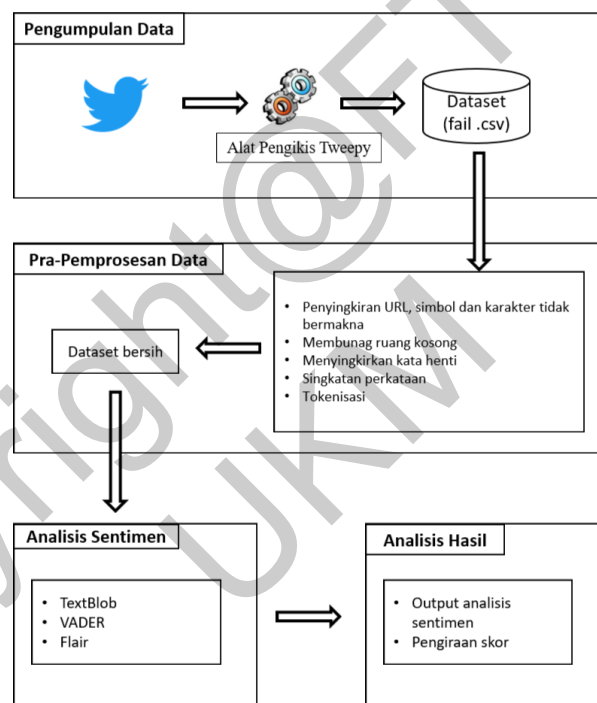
Pengumpulan Data

Alat Pengikis Tweepy

Dataset (fail .csv)

Pra-Pemprosesan Data

Dataset bersih

- Penyingkiran URL, simbol dan karakter tidak bermakna
- Membunag ruang kosong
- Menyingkirkan kata henti
- Singkatan perkataan
- Tokenisasi

Analisis Sentimen

- TextBlob
- VADER
- Flair

Analisis Hasil

- Output analisis sentimen
- Pengiraan skor

Copyright@FTSM UKM